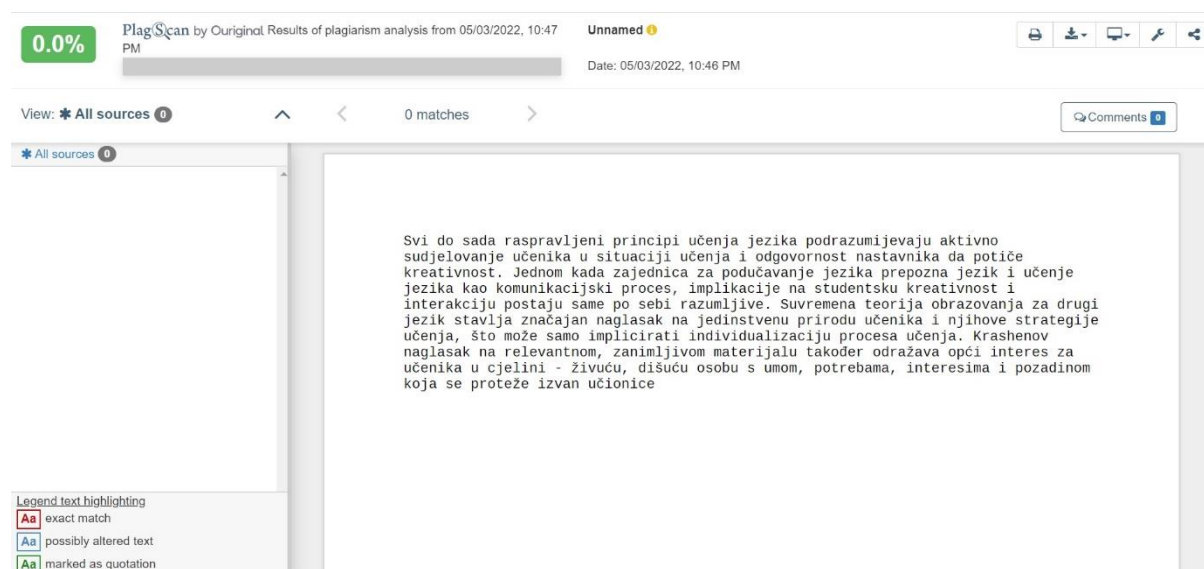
0.0%

PlagScan by Ouriginal Results of plagiarism analysis from 05/03/2022, 10:47 PM

Unnamed

Date: 05/03/2022, 10:46 PM

View: All sources 0

0 matches

Comments 0

All sources 0

Svi do sada raspravljeni principi učenja jezika podrazumijevaju aktivno sudjelovanje učenika u situaciji učenja i odgovornost nastavnika da potiče kreativnost. Jednom kada zajednica za podučavanje jezika prepozna jezik i učenje jezika kao komunikacijski proces, implikacije na studentsku kreativnost i interakciju postaju same po sebi razumljive. Suvremena teorija obrazovanja za drugi jezik stavlja značajan naglasak na jedinstvenu prirodu učenika i njihove strategije učenja, što može samo implicirati individualizaciju procesa učenja. Krashenov naglasak na relevantnom, zanimljivom materijalu također odražava opći interes za učenika u cjelini - živuću, dišuću osobu s umom, potrebama, interesima i pozadinom koja se proteže izvan učionice

Legend text highlighting
Aa exact match
Aa possibly altered text
Aa marked as quotation